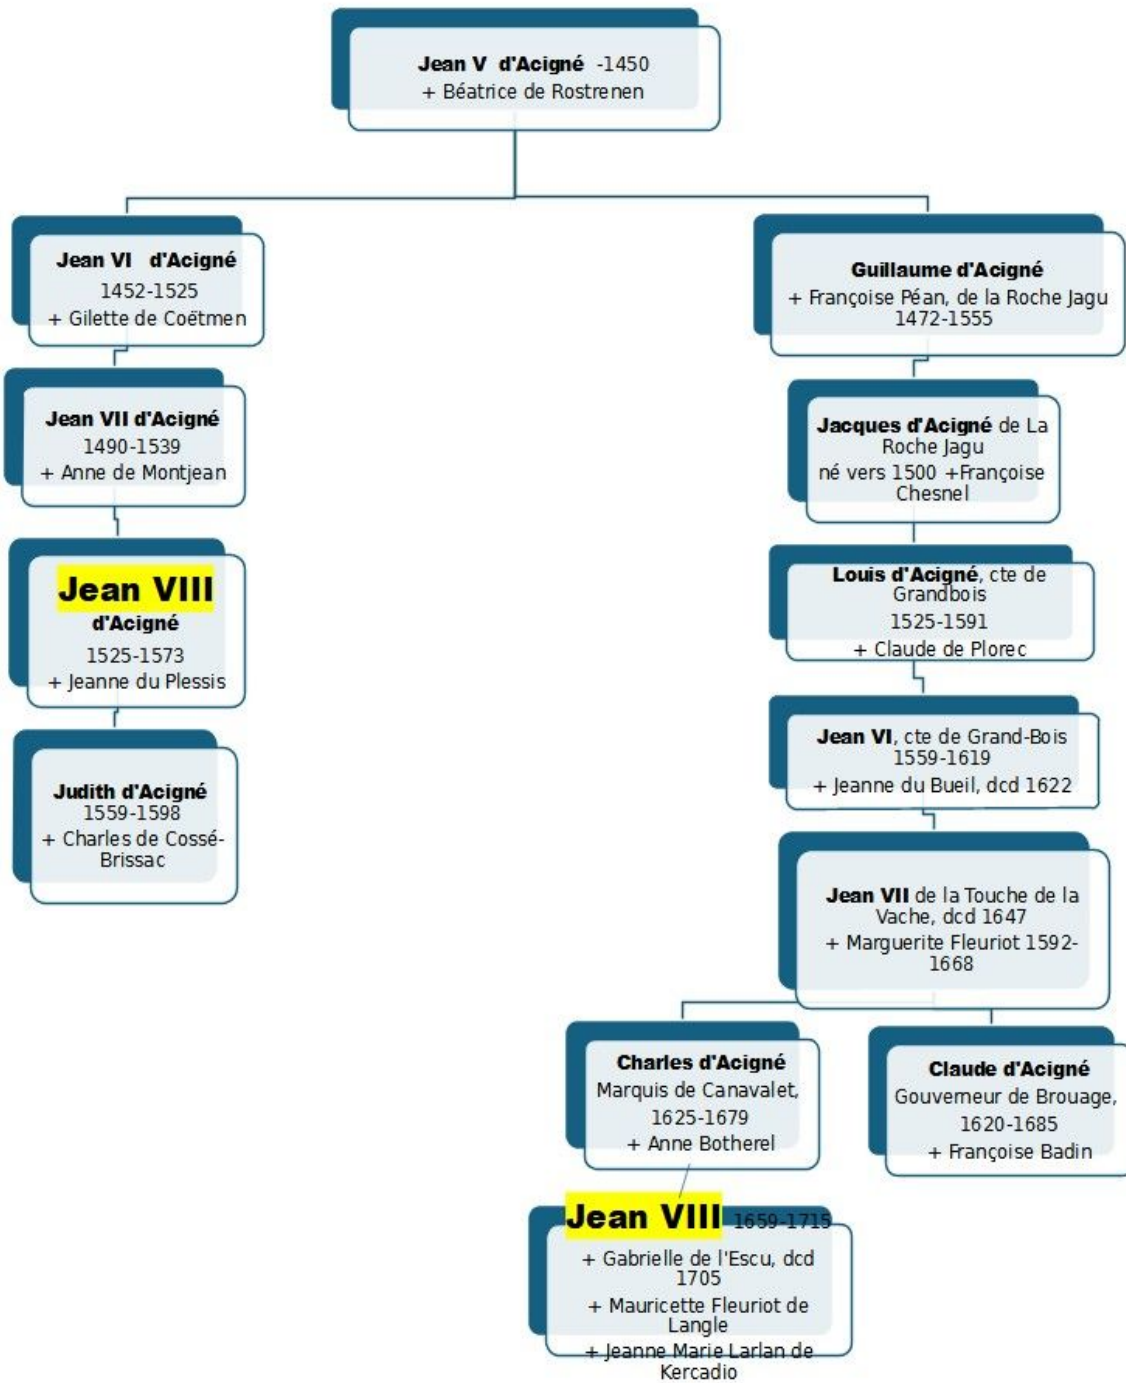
Jean V d'Acigné -1450
+ Béatrice de Rostrenen

Jean VI d'Acigné
1452-1525
+ Gilette de Coëtmen

Jean VII d'Acigné
1490-1539
+ Anne de Montjean

Jean VIII
d'Acigné
1525-1573
+ Jeanne du Plessis

Judith d'Acigné
1559-1598
+ Charles de Cossé-Brissac

Guillaume d'Acigné
+ Françoise Péan, de la Roche Jagu
1472-1555

Jacques d'Acigné de La Roche Jagu
né vers 1500 +Françoise Chesnel

Louis d'Acigné, cte de Grandbois
1525-1591
+ Claude de Plorec

Jean VI, cte de Grand-Bois
1559-1619
+ Jeanne du Bueil, dcd 1622

Jean VII de la Touche de la Vache, dcd 1647
+ Marguerite Fleuriot 1592-1668

Charles d'Acigné
Marquis de Canavalet,
1625-1679
+ Anne Botherel

Claude d'Acigné
Gouverneur de Brouage,
1620-1685
+ Françoise Badin

Jean VIII 1659-1715
+ Gabrielle de l'Escu, dcd 1705
+ Mauricette Fleuriot de Langle
+ Jeanne Marie Larlan de Kercadio